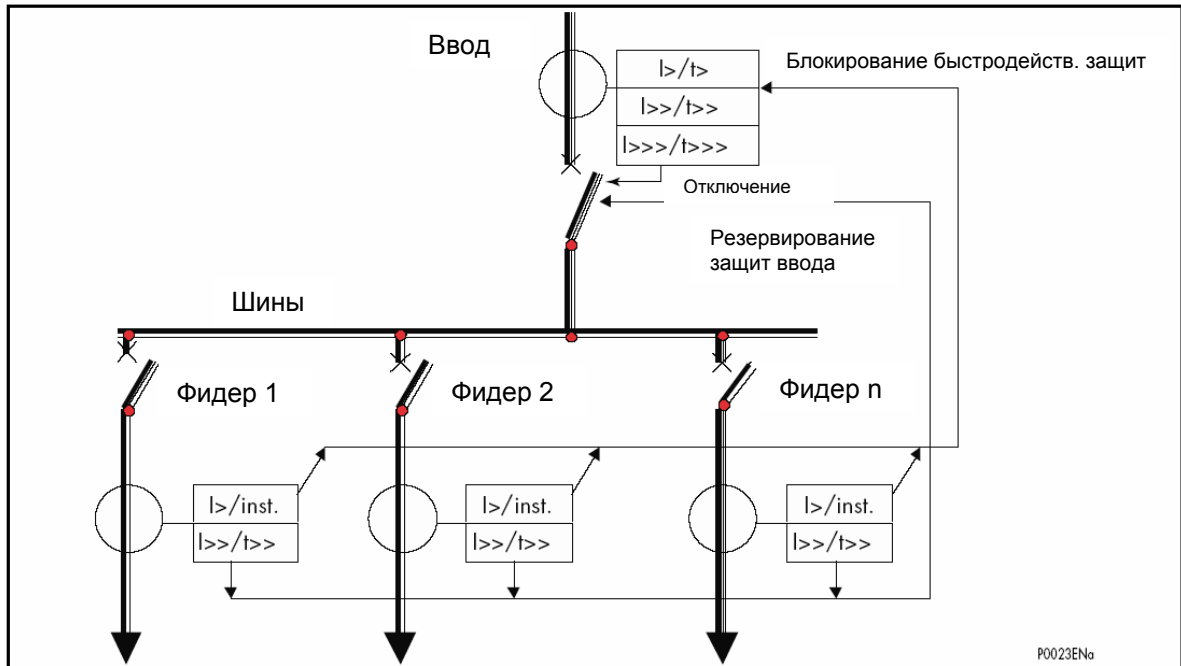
Ввод

I>/t>

I>>/t>>

I>>>/t>>>

Блокирование быстродейств. защит

Отключение

Резервирование защит ввода

Шины

Фидер 1

Фидер 2

Фидер n

I>/inst.

I>>/t>>

I>/inst.

I>>/t>>

I>/inst.

I>>/t>>

P0023ENa